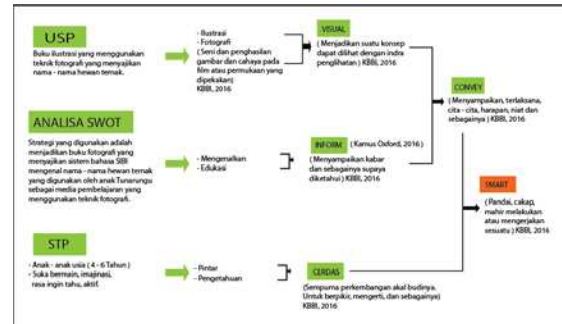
USP

Buku ilustrasi yang menggunakan teknik fotografi yang menyajikan nama - nama hewan ternak.

- Ilustrasi
- Fotografi
( Seni dan penghasilan gambar dan cahaya pada film atau permukaan yang dipekakan) KBBI, 2016

VISUAL

( Menjadikan suatu konsep dapat dilihat dengan indra penglihatan ) KBBI, 2016

CONVEY

( Menyampaikan, terlaksana, cita - cita, harapan, niat dan sebagainya ) KBBI, 2016

ANALISA SWOT

Strategi yang digunakan adalah menjadikan buku fotografi yang menyajikan sistem bahasa SIBI mengenal nama - nama hewan ternak yang digunakan oleh anak Tunarungu sebagai media pembelajaran yang menggunakan teknik fotografi.

- Mengenalkan
- Edukasi

INFORM (Kamus Oxford, 2016)

( Menyampaikan kabar dan sebagainya supaya diketahui) KBBI, 2016

SMART

( Pandai, cakap, mahir melakukan atau mengerjakan sesuatu ) KBBI, 2016

STP

- Anak - anak usia ( 4 - 6 Tahun )
- Suka bermain, imajinasi, rasa ingin tahu, aktif.

- Pintar
- Pengetahuan

CERDAS

(Sempurna perkembangan akal budinya. Untuk berpikir, mengerti, dan sebagainya) KBBI, 2016